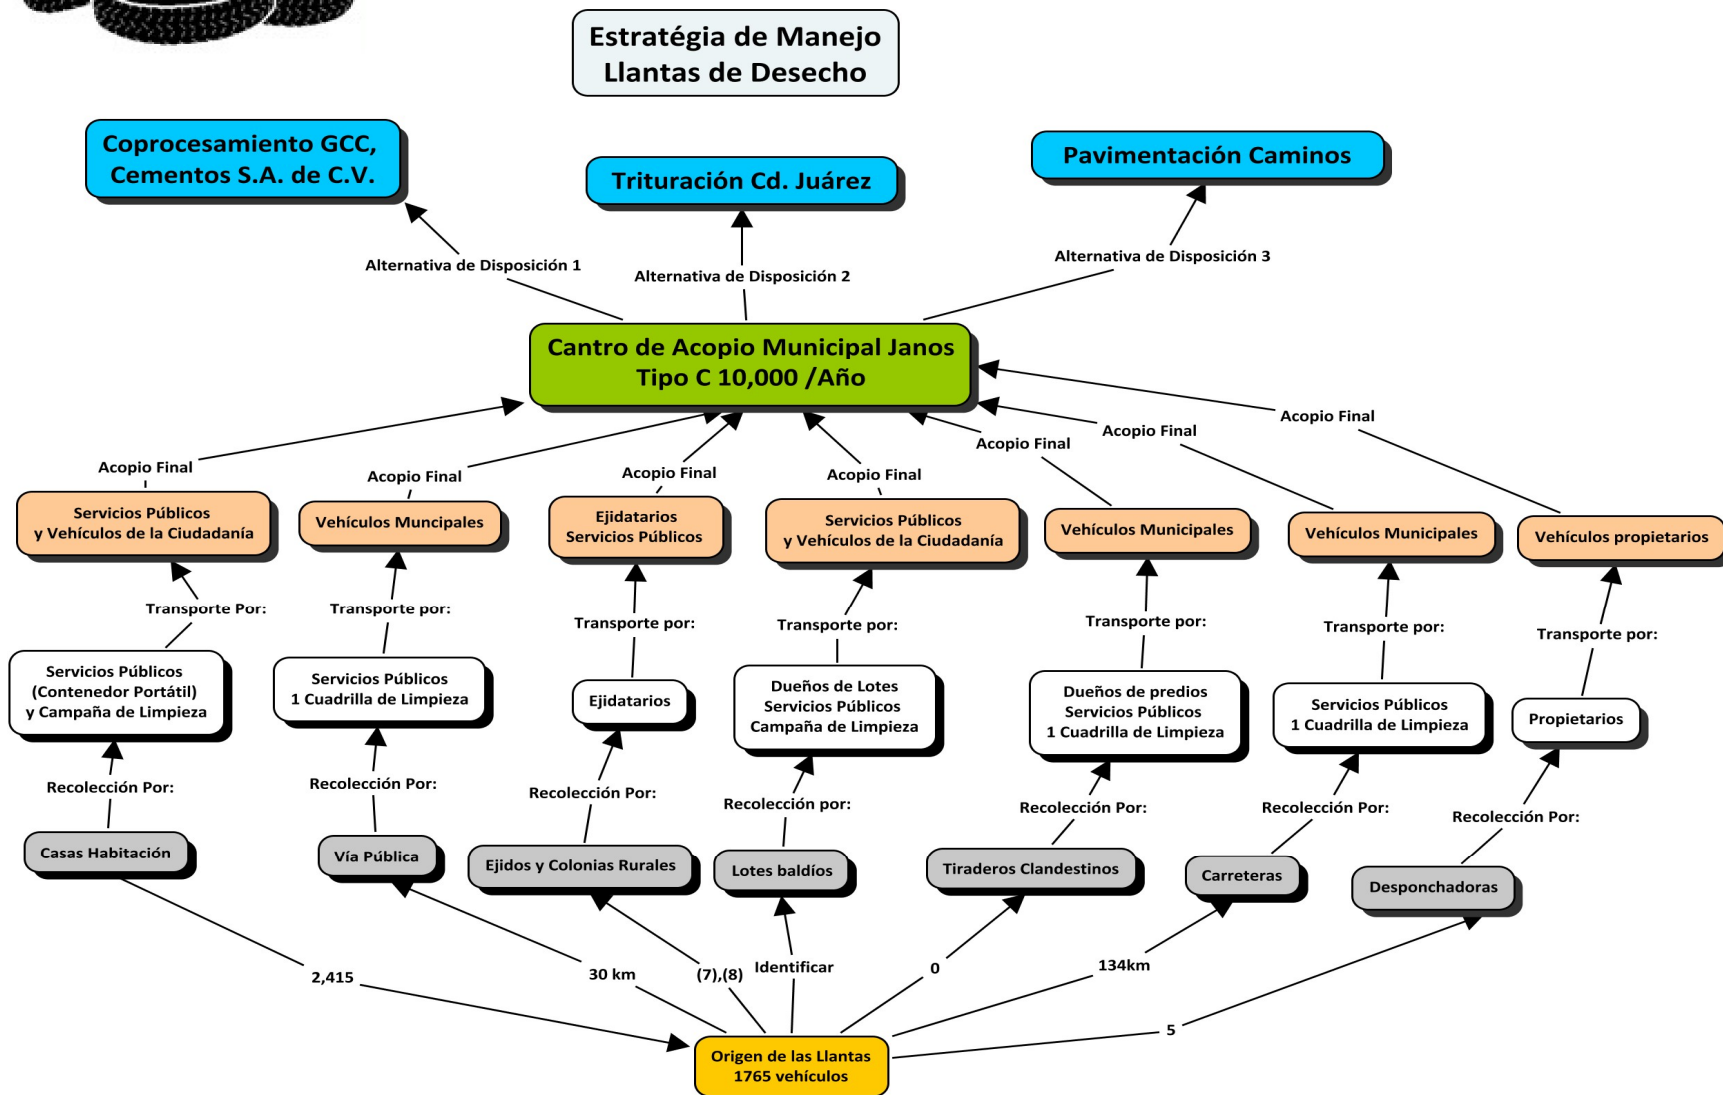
Estratégia de Manejo
Llantas de Desecho

Coprocesamiento GCC, Cementos S.A. de C.V.

Trituración Cd. Juárez

Pavimentación Caminos

Alternativa de Disposición 1

Alternativa de Disposición 2

Alternativa de Disposición 3

Cantro de Acopio Municipal Janos
Tipo C 10,000 /Año

Acopio Final

Acopio Final

Acopio Final

Acopio Final

Acopio Final

Acopio Final

Acopio Final

Servicios Públicos y Vehículos de la Ciudadanía

Vehículos Muncipales

Ejidatarios Servicios Públicos

Servicios Públicos y Vehículos de la Ciudadanía

Vehículos Municipales

Vehículos Municipales

Vehículos propietarios

Transporte Por:

Transporte por:

Transporte por:

Transporte por:

Transporte por:

Transporte por:

Transporte por:

Servicios Públicos (Contenedor Portátil) y Campaña de Limpieza

Servicios Públicos 1 Cuadrilla de Limpieza

Ejidatarios

Dueños de Lotes Servicios Públicos Campaña de Limpieza

Dueños de predios Servicios Públicos 1 Cuadrilla de Limpieza

Servicios Públicos 1 Cuadrilla de Limpieza

Propietarios

Recolección Por:

Recolección Por:

Recolección Por:

Recolección por:

Recolección Por:

Recolección Por:

Recolección Por:

Casas Habitación

Vía Pública

Ejidos y Colonias Rurales

Lotes baldíos

Tiraderos Clandestinos

Carreteras

Desponchadoras

2,415

30 km

(7),(8)

Identificar

0

134km

5

Origen de las Llantas
1765 vehículos